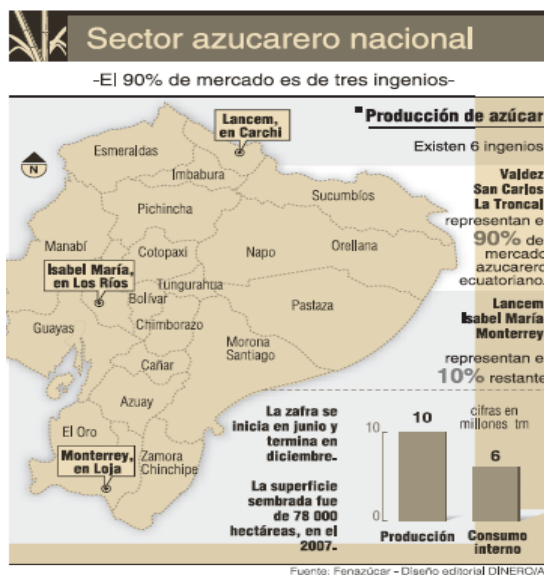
Sector azucarero nacional

-El 90% de mercado es de tres ingenios-

Lancem, en Carchi

Esmeraldas

Imbabura

Sucumbíos

Pichincha

Manabí

Cotopaxi

Napo

Orellana

Isabel María, en Los Ríos

Tungurahua

Bolívar

Guayas

Chimborazo

Pastaza

Morona Santiago

Cañar

Azuay

El Oro

Monterrey, en Loja

Zamora Chinchipe

Producción de azúcar

Existen 6 ingenios

Valdez
San Carlos
La Troncal
representan el
90% del
mercado
azucarero
ecuatoriano.

Lancem
Isabel María
Monterrey
representan el
10% restante

La zafra se inicia en junio y termina en diciembre.

La superficie sembrada fue de 78 000 hectáreas, en el 2007.

cifras en millones tm

10

6

10

0

Producción

Consumo interno

Fuente: Fenazúcar - Diseño editorial DINERO/A